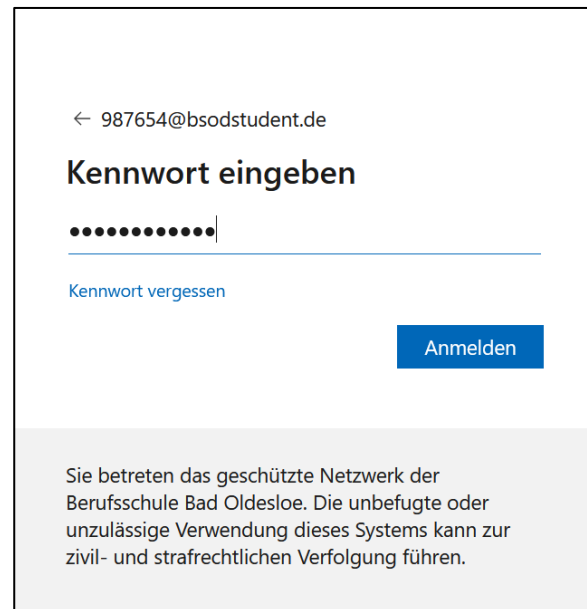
← 987654@bsodstudent.de

Kennwort eingeben

••••••••••••

Kennwort vergessen

Anmelden

Sie betreten das geschützte Netzwerk der Berufsschule Bad Oldesloe. Die unbefugte oder unzulässige Verwendung dieses Systems kann zur zivil- und strafrechtlichen Verfolgung führen.